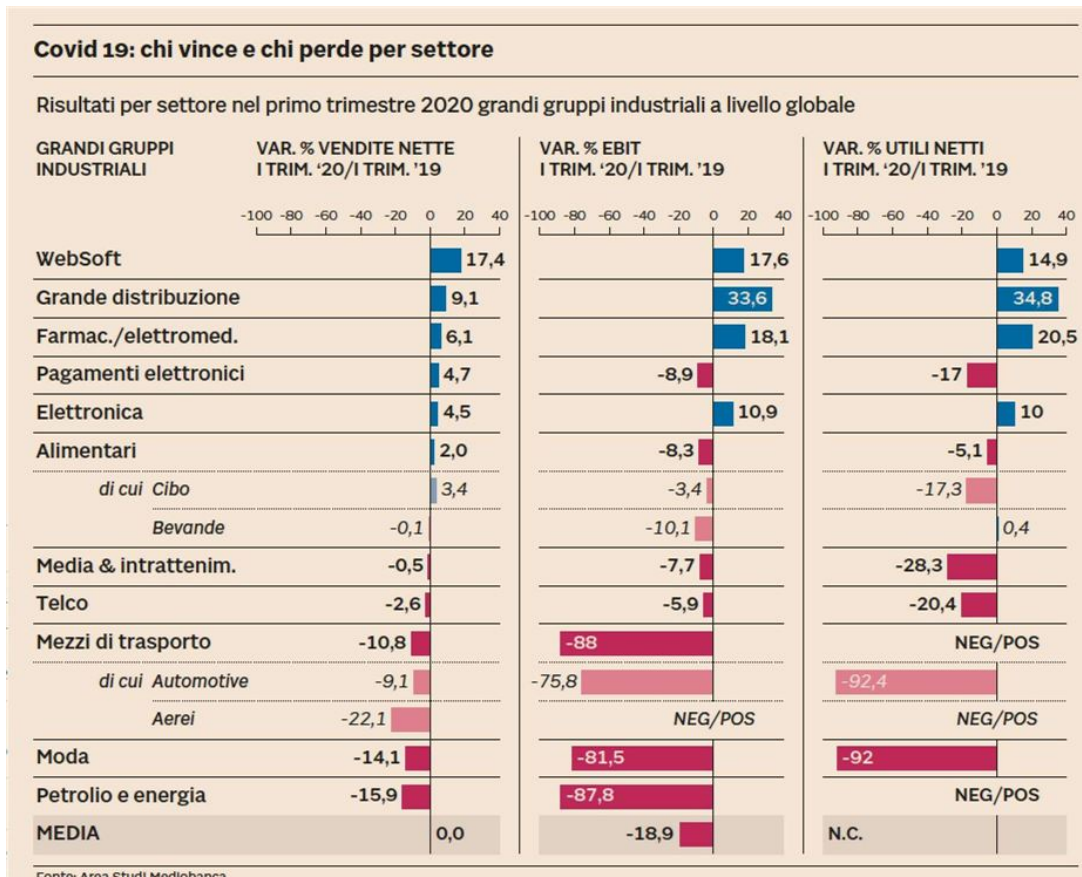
Covid 19: chi vince e chi perde per settore

Risultati per settore nel primo trimestre 2020 grandi gruppi industriali a livello globale

| GRANDI GRUPPI INDUSTRIALI | VAR. % VENDITE NETTE I TRIM. '20/I TRIM. '19 | VAR. % EBIT I TRIM. '20/I TRIM. '19 | VAR. % UTILI NETTI I TRIM. '20/I TRIM. '19 |
|---|---|---|---|
| | -100 -80 -60 -40 -20 0 20 40 | -100 -80 -60 -40 -20 0 20 40 | -100 -80 -60 -40 -20 0 20 40 |
| WebSoft | 17,4 | 17,6 | 14,9 |
| Grande distribuzione | 9,1 | 33,6 | 34,8 |
| Farmac./elettromed. | 6,1 | 18,1 | 20,5 |
| Pagamenti elettronici | 4,7 | -8,9 | -17 |
| Elettronica | 4,5 | 10,9 | 10 |
| Alimentari | 2,0 | -8,3 | -5,1 |
| di cui Cibo | 3,4 | -3,4 | -17,3 |
| Bevande | -0,1 | -10,1 | 0,4 |
| Media & intrattenim. | -0,5 | -7,7 | -28,3 |
| Telco | -2,6 | -5,9 | -20,4 |
| Mezzi di trasporto | -10,8 | -88 | NEG/POS |
| di cui Automotive | -9,1 | -75,8 | -92,4 |
| Aerei | -22,1 | NEG/POS | NEG/POS |
| Moda | -14,1 | -81,5 | -92 |
| Petrolio e energia | -15,9 | -87,8 | NEG/POS |
| MEDIA | 0,0 | -18,9 | N.C. |

Fonte: Area Studi Mediobanca